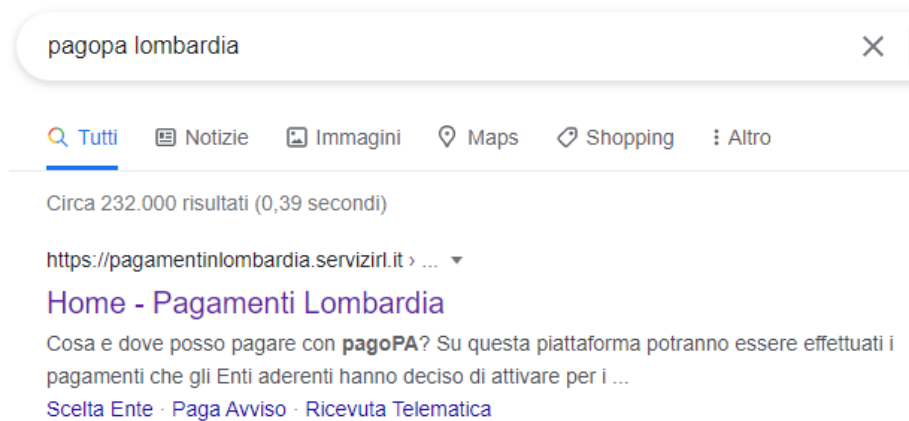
pagopa lombardia

Tutti Notizie Immagini Maps Shopping Altro

Circa 232.000 risultati (0,39 secondi)

https://pagamentinlombardia.servizirl.it › ...

Home - Pagamenti Lombardia

Cosa e dove posso pagare con pagoPA? Su questa piattaforma potranno essere effettuati i pagamenti che gli Enti aderenti hanno deciso di attivare per i ...

Scelta Ente · Paga Avviso · Ricevuta Telematica